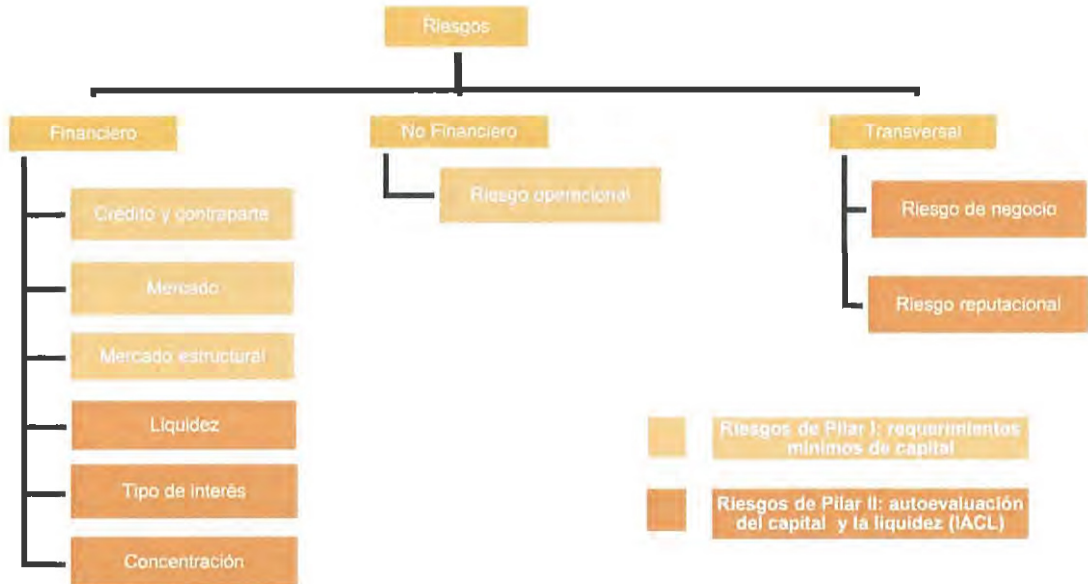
Riesgos

Financiero

No Financiero

Transversal

Crédito y contraparte

Mercado

Mercado estructural

Liquidez

Tipo de interés

Concentración

Riesgo operacional

Riesgo de negocio

Riesgo reputacional

Riesgos de Pilar I: requerimientos mínimos de capital

Riesgos de Pilar II: autoevaluación del capital y la liquidez (IACL)